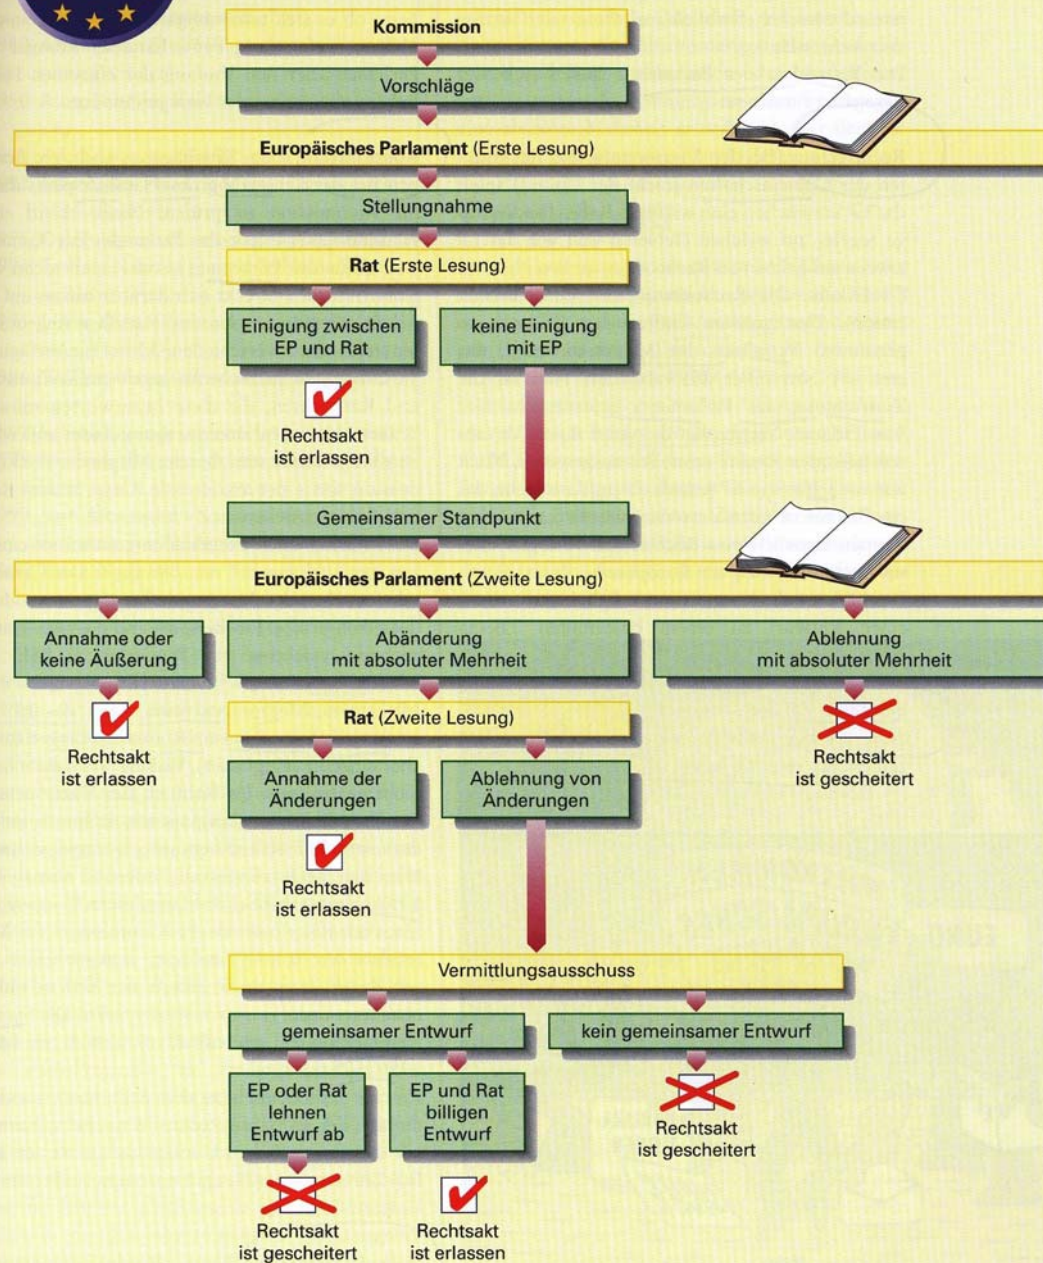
Kommission

Vorschläge

**Europäisches Parlament** (Erste Lesung)

Stellungnahme

**Rat** (Erste Lesung)

Einigung zwischen EP und Rat

keine Einigung mit EP

Rechtsakt ist erlassen

Gemeinsamer Standpunkt

**Europäisches Parlament** (Zweite Lesung)

Annahme oder keine Äußerung

Abänderung mit absoluter Mehrheit

Ablehnung mit absoluter Mehrheit

Rechtsakt ist erlassen

**Rat** (Zweite Lesung)

Rechtsakt ist gescheitert

Annahme der Änderungen

Ablehnung von Änderungen

Rechtsakt ist erlassen

Vermittlungsausschuss

gemeinsamer Entwurf

kein gemeinsamer Entwurf

EP oder Rat lehnen Entwurf ab

EP und Rat billigen Entwurf

Rechtsakt ist gescheitert

Rechtsakt ist gescheitert

Rechtsakt ist erlassen